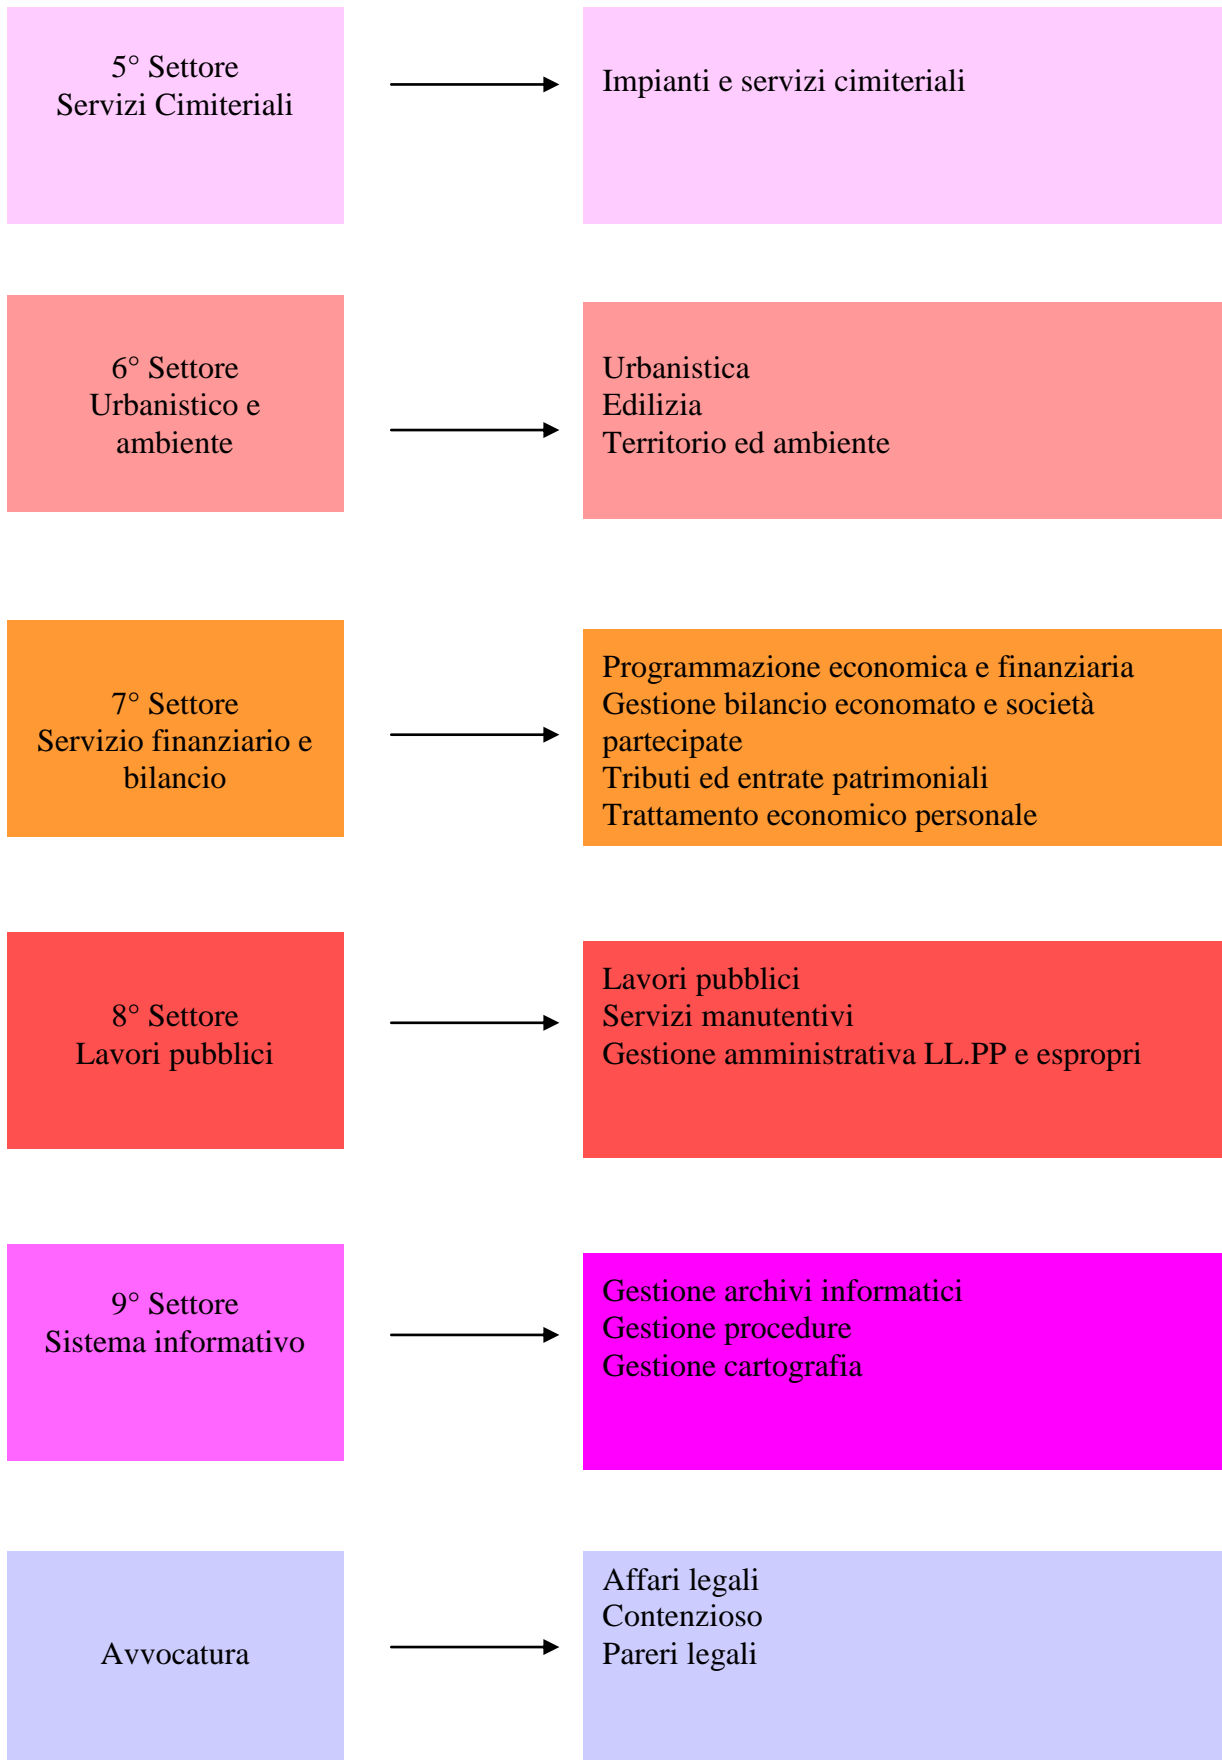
5° Settore
Servizi Cimiteriali

Impianti e servizi cimiteriali

6° Settore
Urbanistico e ambiente

Urbanistica
Edilizia
Territorio ed ambiente

7° Settore
Servizio finanziario e bilancio

Programmazione economica e finanziaria
Gestione bilancio economato e società partecipate
Tributi ed entrate patrimoniali
Trattamento economico personale

8° Settore
Lavori pubblici

Lavori pubblici
Servizi manutentivi
Gestione amministrativa LL.PP e espropri

9° Settore
Sistema informativo

Gestione archivi informatici
Gestione procedure
Gestione cartografia

Avvocatura

Affari legali
Contenzioso
Pareri legali